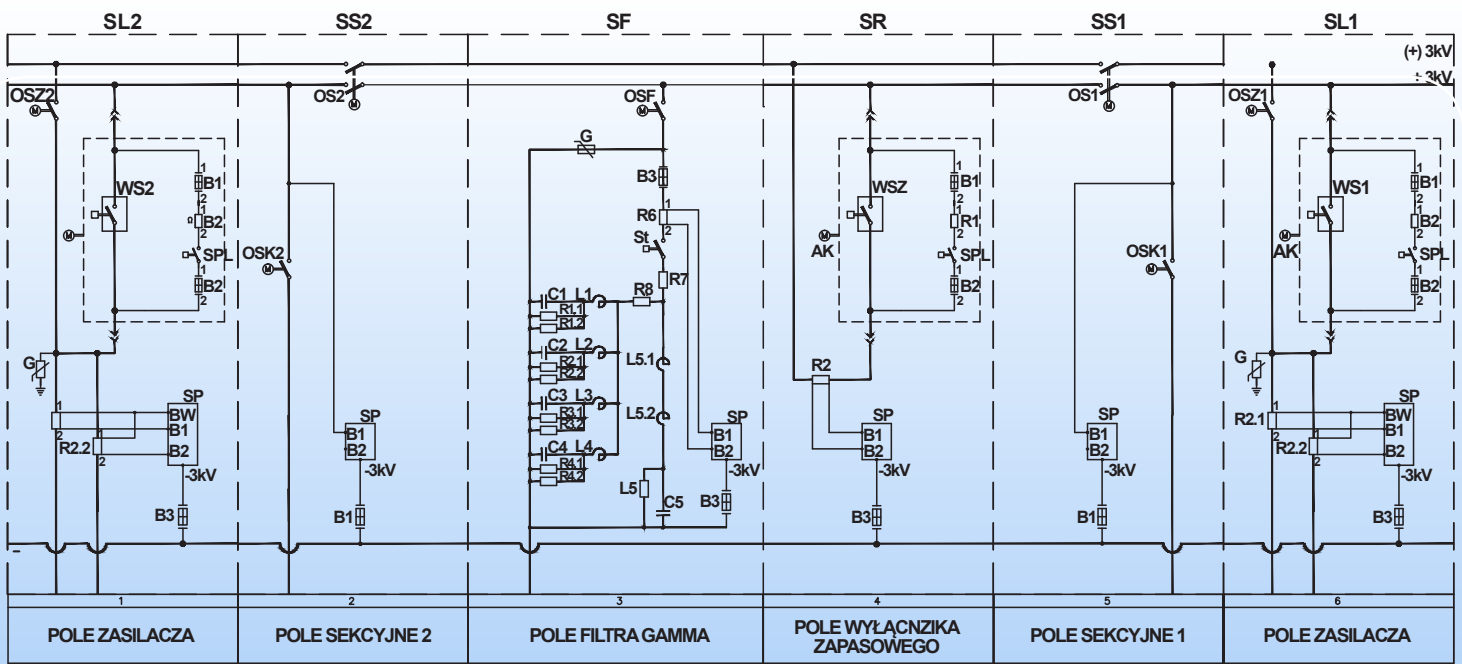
SL2
SS2
SF
SR
SS1
SL1

(+) 3kV
+ 3kV

OSZ2
OS2
OSF
OS1
OSZ1

WS2
B1
B2
SPL
B2
OSK2
G
B3
R6
St
R7
R8
C1 L1
R1.1
R1.2
C2 L2
R2.1
R2.2
C3 L3
R3.1
R3.2
C4 L4
R4.1
R4.2
L5.1
L5.2
L5
C5
WSZ
AK
B1
R1
SPL
B2
R2
OSK1
WS1
AK
B1
B2
SPL
B2

G
SP
BW
B1
B2
R2.2
-3kV
B3

SP
B1
B2
-3kV
B1

SP
B1
B2
-3kV
B3

SP
B1
B2
-3kV
B3

SP
B1
B2
-3kV
B1

G
R2.1
R2.2
SP
BW
B1
B2
-3kV
B3

-

1
2
3
4
5
6

POLE ZASILACZA
POLE SEKCYJNE 2
POLE FILTRA GAMMA
POLE WYŁĄCZNIKA ZAPASOWEGO
POLE SEKCYJNE 1
POLE ZASILACZA